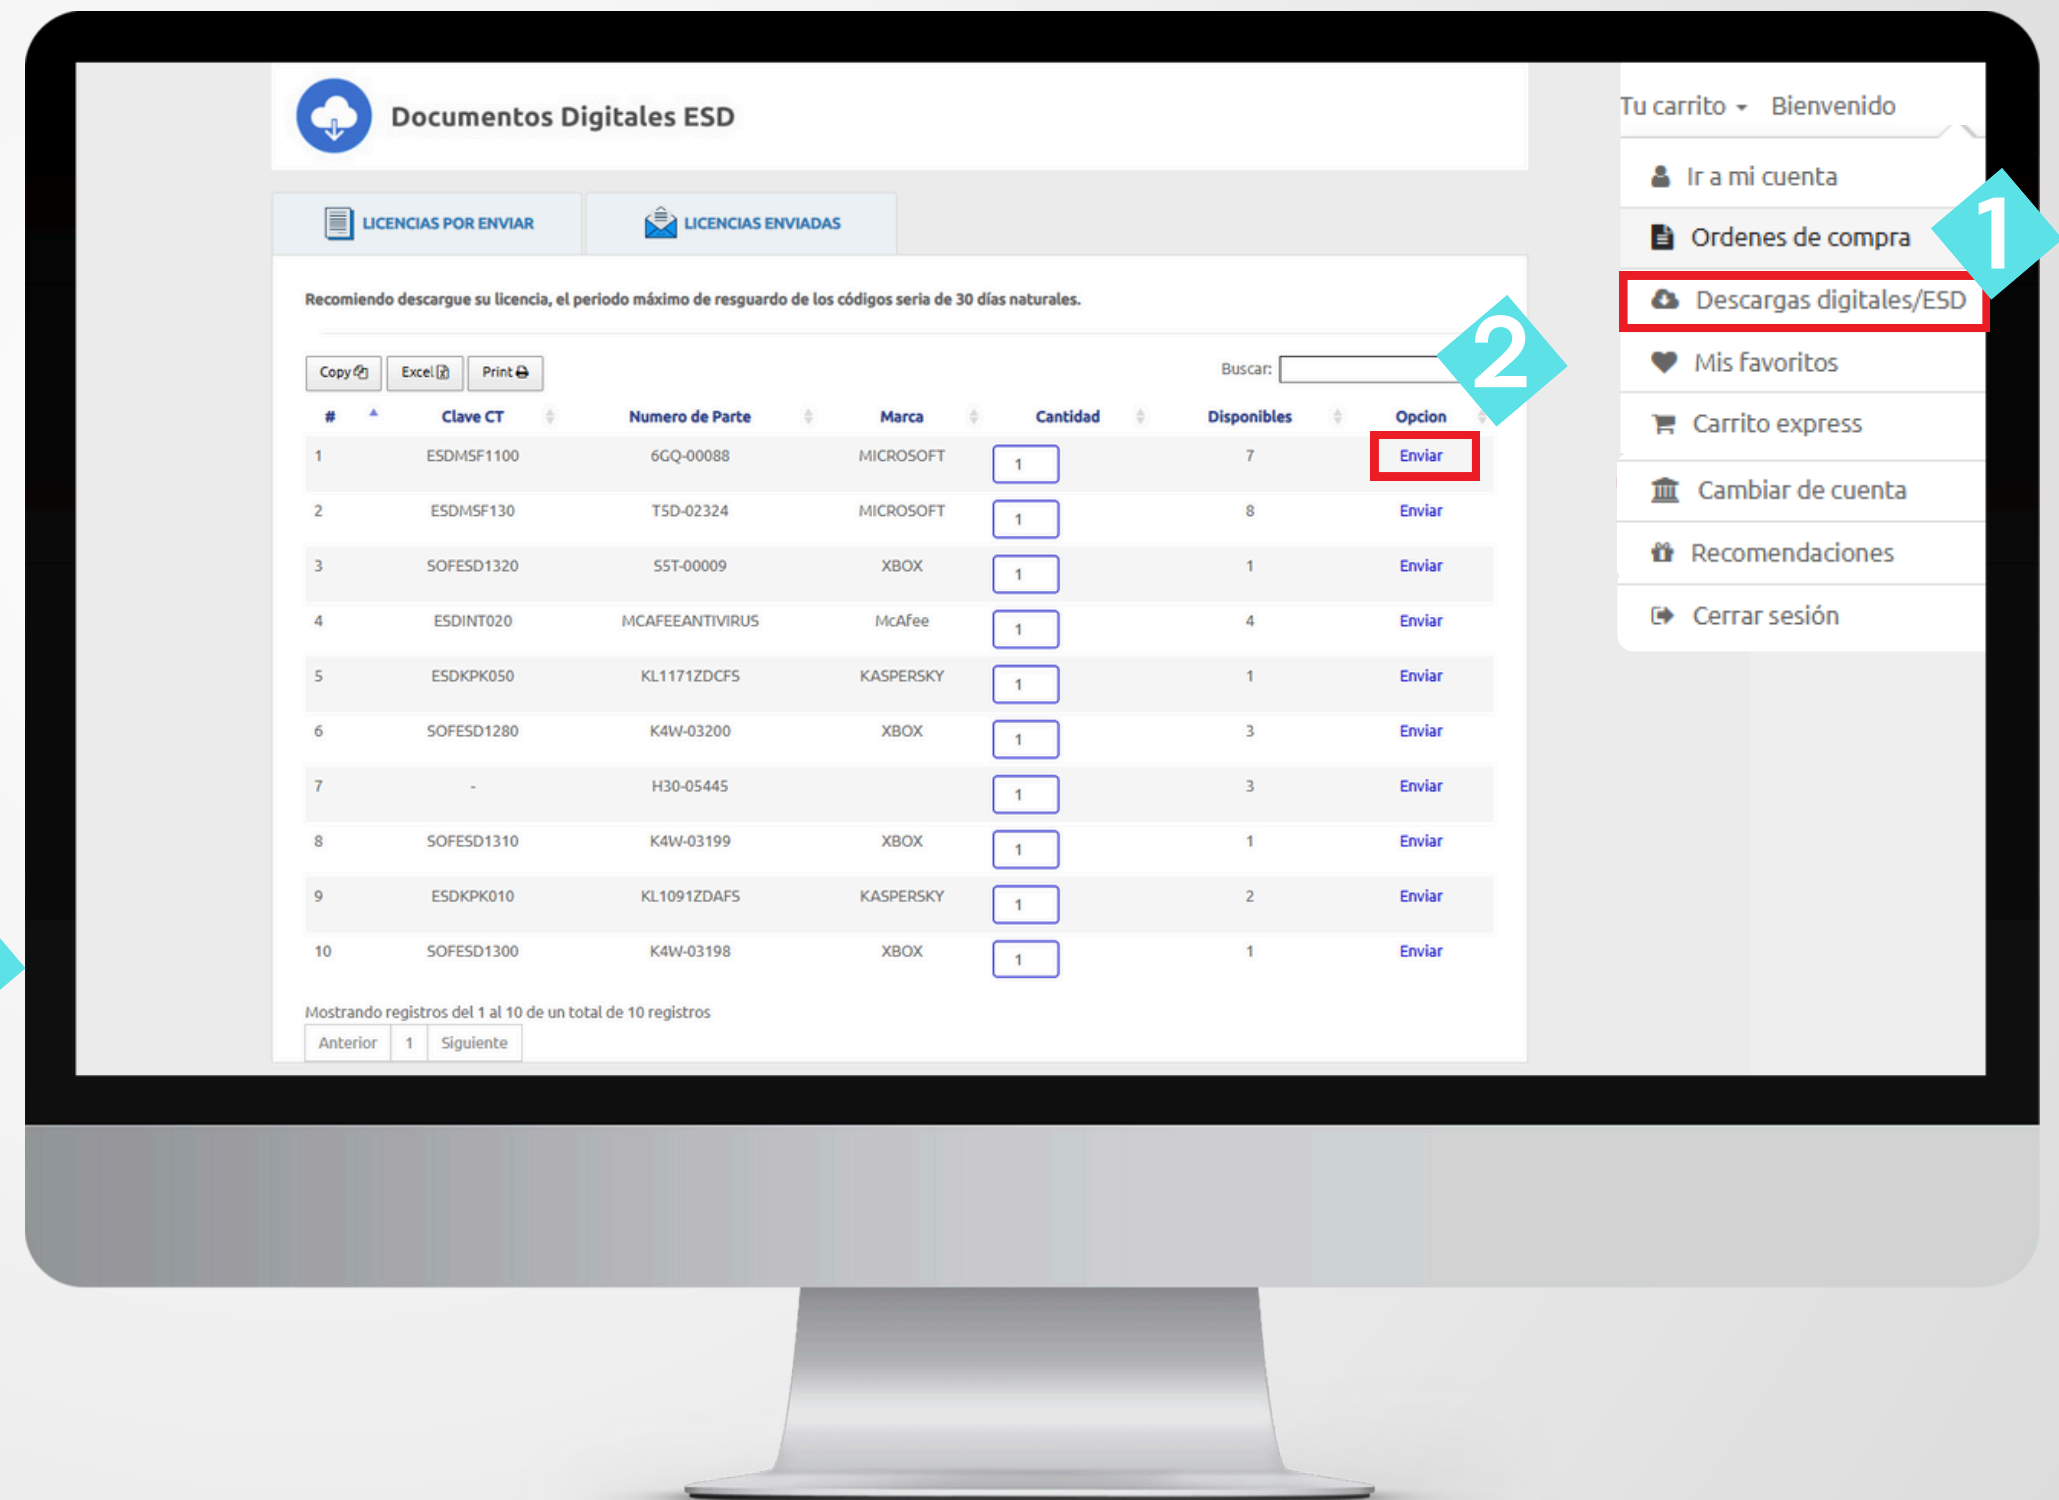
Documentos Digitales ESD

LICENCIAS POR ENVIAR
LICENCIAS ENVIADAS

Recomiendo descargue su licencia, el periodo máximo de resguardo de los códigos seria de 30 días naturales.

Copy Excel Print

Buscar:

| # | Clave CT | Numero de Parte | Marca | Cantidad | Disponibles | Opcion |
|---|---|---|---|---|---|---|
| 1 | ESDMSF1100 | 6GQ-00088 | MICROSOFT | 1 | 7 | Enviar |
| 2 | ESDMSF130 | T5D-02324 | MICROSOFT | 1 | 8 | Enviar |
| 3 | SOFESD1320 | S5T-00009 | XBOX | 1 | 1 | Enviar |
| 4 | ESDINT020 | MCAFEEANTIVIRUS | McAfee | 1 | 4 | Enviar |
| 5 | ESDKPK050 | KL1171ZDCFS | KASPERSKY | 1 | 1 | Enviar |
| 6 | SOFESD1280 | K4W-03200 | XBOX | 1 | 3 | Enviar |
| 7 | - | H30-05445 | | 1 | 3 | Enviar |
| 8 | SOFESD1310 | K4W-03199 | XBOX | 1 | 1 | Enviar |
| 9 | ESDKPK010 | KL1091ZDAFS | KASPERSKY | 1 | 2 | Enviar |
| 10 | SOFESD1300 | K4W-03198 | XBOX | 1 | 1 | Enviar |

Mostrando registros del 1 al 10 de un total de 10 registros
Anterior 1 Siguiente

Tu carrito Bienvenido
Ir a mi cuenta
Ordenes de compra
Descargas digitales/ESD
Mis favoritos
Carrito express
Cambiar de cuenta
Recomendaciones
Cerrar sesión

1
2